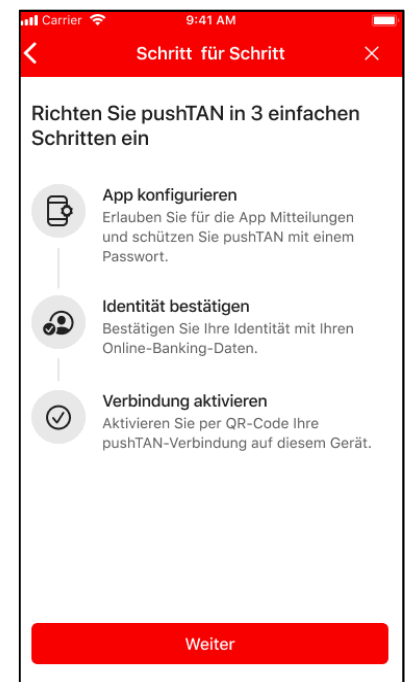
Carrier 9:41 AM

Schritt für Schritt

Richten Sie pushTAN in 3 einfachen Schritten ein

App konfigurieren
Erlauben Sie für die App Mitteilungen und schützen Sie pushTAN mit einem Passwort.

Identität bestätigen
Bestätigen Sie Ihre Identität mit Ihren Online-Banking-Daten.

Verbindung aktivieren
Aktivieren Sie per QR-Code Ihre pushTAN-Verbindung auf diesem Gerät.

Weiter